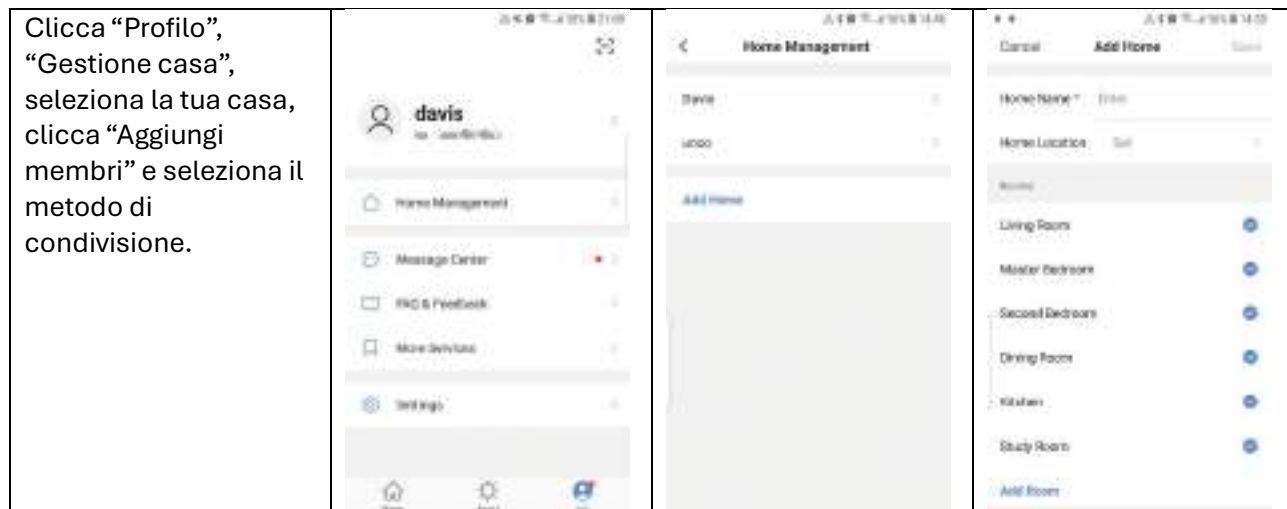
Clicca “Profilo”, “Gestione casa”, seleziona la tua casa, clicca “Aggiungi membri” e seleziona il metodo di condivisione.

davis

Home Management

Message Center

FAQ & Feedback

More Services

Settings

Home Management

Davis

uooo

Add Home

Cancel Add Home Save

Home Name * Enter

Home Location Set

Rooms

Living Room

Master Bedroom

Second Bedroom

Dining Room

Kitchen

Study Room

Add Room